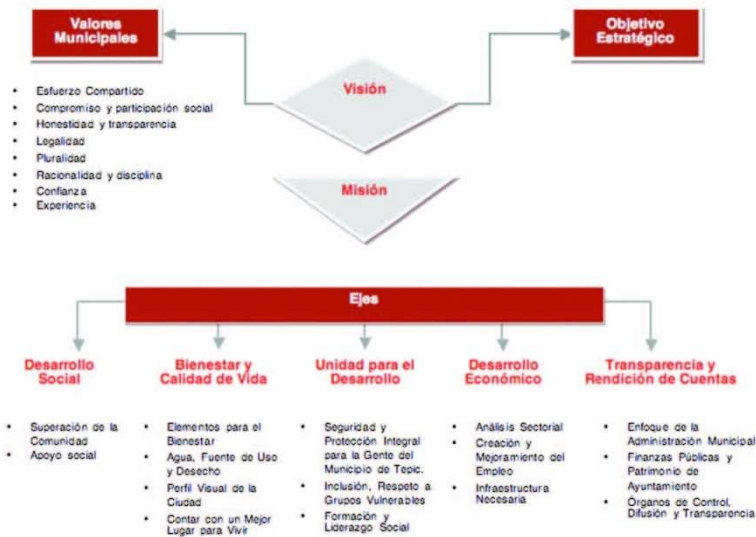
Valores Municipales

Objetivo Estratégico

Visión

- Esfuerzo Compartido
- Compromiso y participación social
- Honestidad y transparencia
- Legalidad
- Pluralidad
- Racionalidad y disciplina
- Confianza
- Experiencia

Misión

Ejes

Desarrollo Social

- Superación de la Comunidad
- Apoyo social

Bienestar y Calidad de Vida

- Elementos para el Bienestar
- Agua, Fuente de Uso y Desecho
- Perfil Visual de la Ciudad
- Contar con un Mejor Lugar para Vivir

Unidad para el Desarrollo

- Seguridad y Protección Integral para la Gente del Municipio de Tepic.
- Inclusión, Respeto a Grupos Vulnerables
- Formación y Liderazgo Social

Desarrollo Económico

- Análisis Sectorial
- Creación y Mejoramiento del Empleo
- Infraestructura Necesaria

Transparencia y Rendición de Cuentas

- Enfoque de la Administración Municipal
- Finanzas Públicas y Patrimonio de Ayuntamiento
- Órganos de Control, Difusión y Transparencia